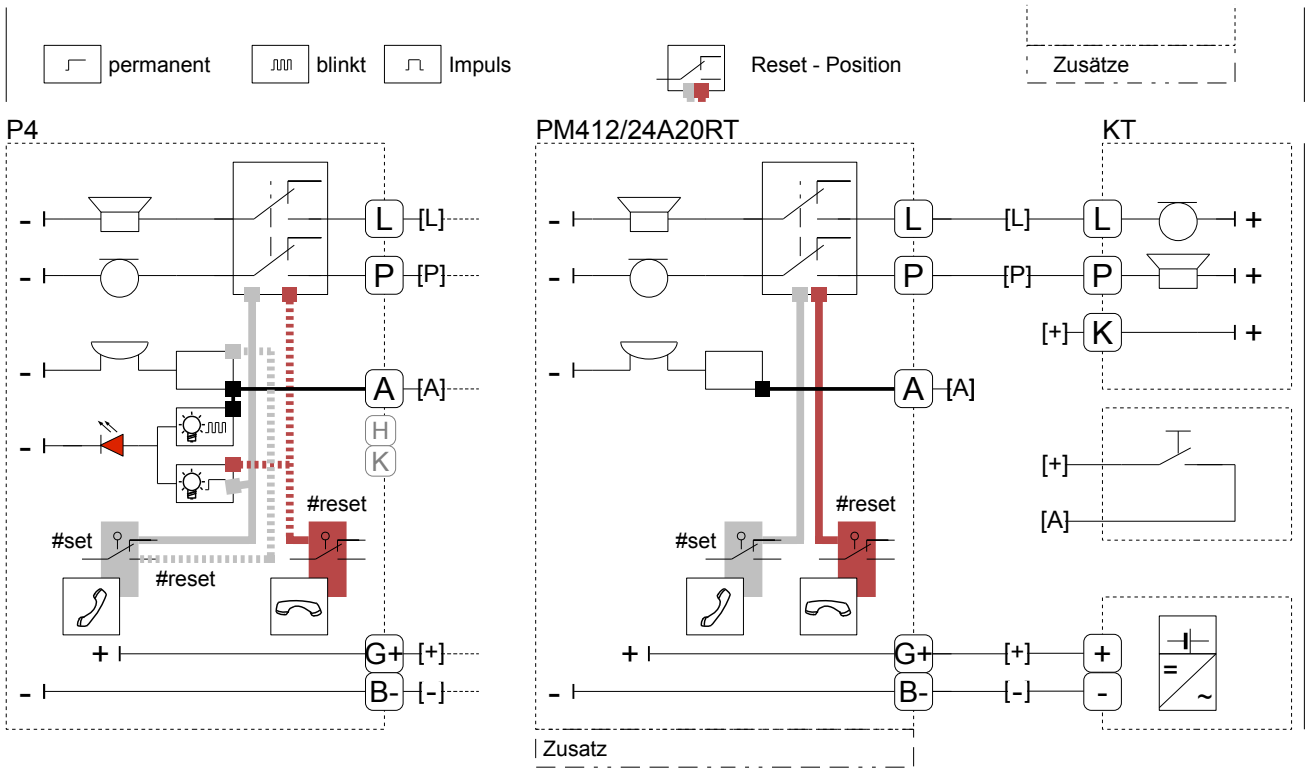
permanent blinkt Impuls

Reset - Position

Zusätze

P4

L [L]
P [P]
A [A]
H
K
#set
#reset
#reset
G+ [+]
B- [-]

PM412/24A20RT

L [L]
P [P]
A [A]
#set
#reset
G+ [+]
B- [-]
Zusatz

KT

L +
P +
[+] K +
[+]
[A]
+
-
=
~